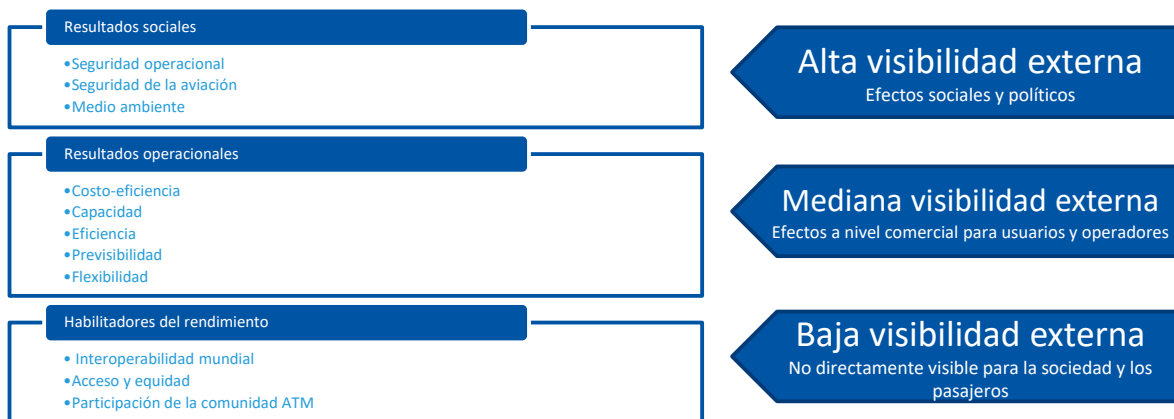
Resultados sociales

•Seguridad operacional
•Seguridad de la aviación
•Medio ambiente

Alta visibilidad externa
Efectos sociales y políticos

Resultados operacionales

•Costo-eficiencia
•Capacidad
•Eficiencia
•Previsibilidad
•Flexibilidad

Mediana visibilidad externa
Efectos a nivel comercial para usuarios y operadores

Habilitadores del rendimiento

• Interoperabilidad mundial
•Acceso y equidad
•Participación de la comunidad ATM

Baja visibilidad externa
No directamente visible para la sociedad y los pasajeros